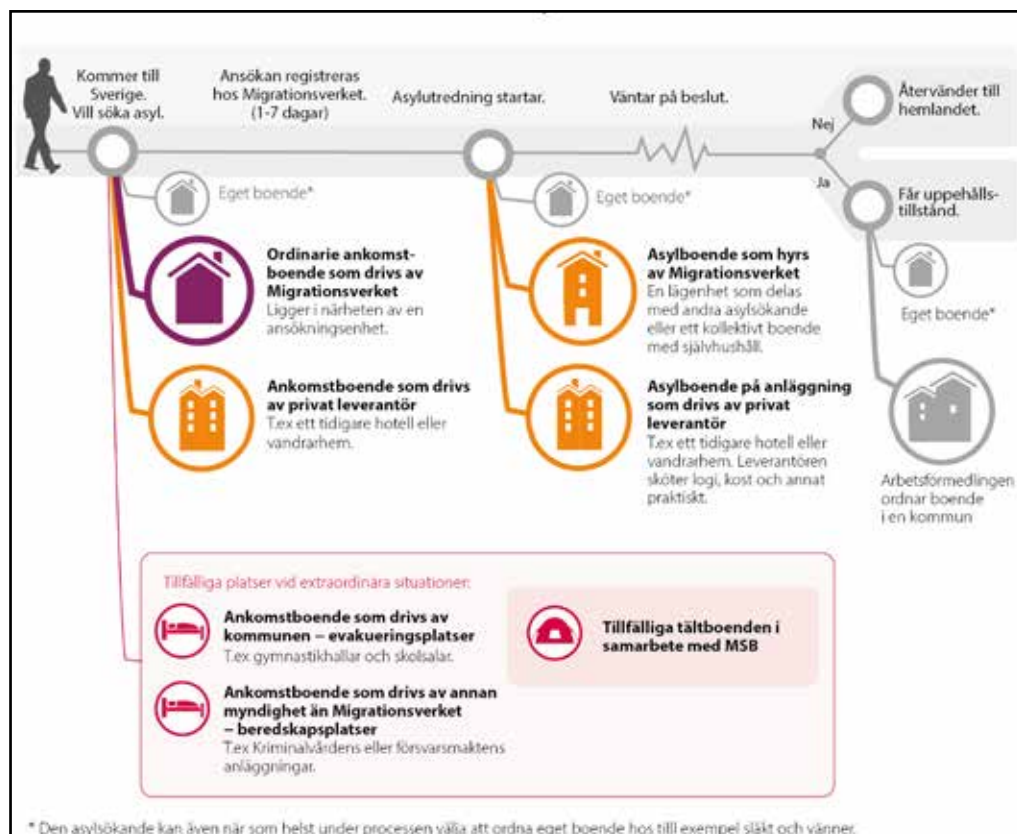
Kommer till Sverige. Vill söka asyl.

Ansökan registreras hos Migrationsverket. (1-7 dagar)

Asylutredning startar.

Väntar på beslut.

Nej

Återvänder till hemlandet.

Ja

Får uppehållstillstånd.

Eget boende*

Eget boende*

Eget boende*

Ordinarie ankomstboende som drivs av Migrationsverket
Ligger i närheten av en ansökningsenhet.

Ankomstboende som drivs av privat leverantör
T.ex ett tidigare hotell eller vandrarhem.

Asylboende som hyrs av Migrationsverket
En lägenhet som delas med andra asylsökande eller ett kollektivt boende med självhushåll.

Asylboende på anläggning som drivs av privat leverantör
T.ex ett tidigare hotell eller vandrarhem. Leverantören sköter logi, kost och annat praktiskt.

Arbetsförmedlingen ordnar boende i en kommun

Tillfälliga platser vid extraordinära situationer:

Ankomstboende som drivs av kommunen – evakueringsplatser
T.ex gymnastikhallar och skolsalar.

Ankomstboende som drivs av annan myndighet än Migrationsverket – beredskapsplatser
T.ex Kriminalvårdens eller försvarsmaktens anläggningar.

Tillfälliga tältboenden i samarbete med MSB

* Den asylsökande kan även när som helst under processen välja att ordna eget boende hos till exempel släkt och vänner.